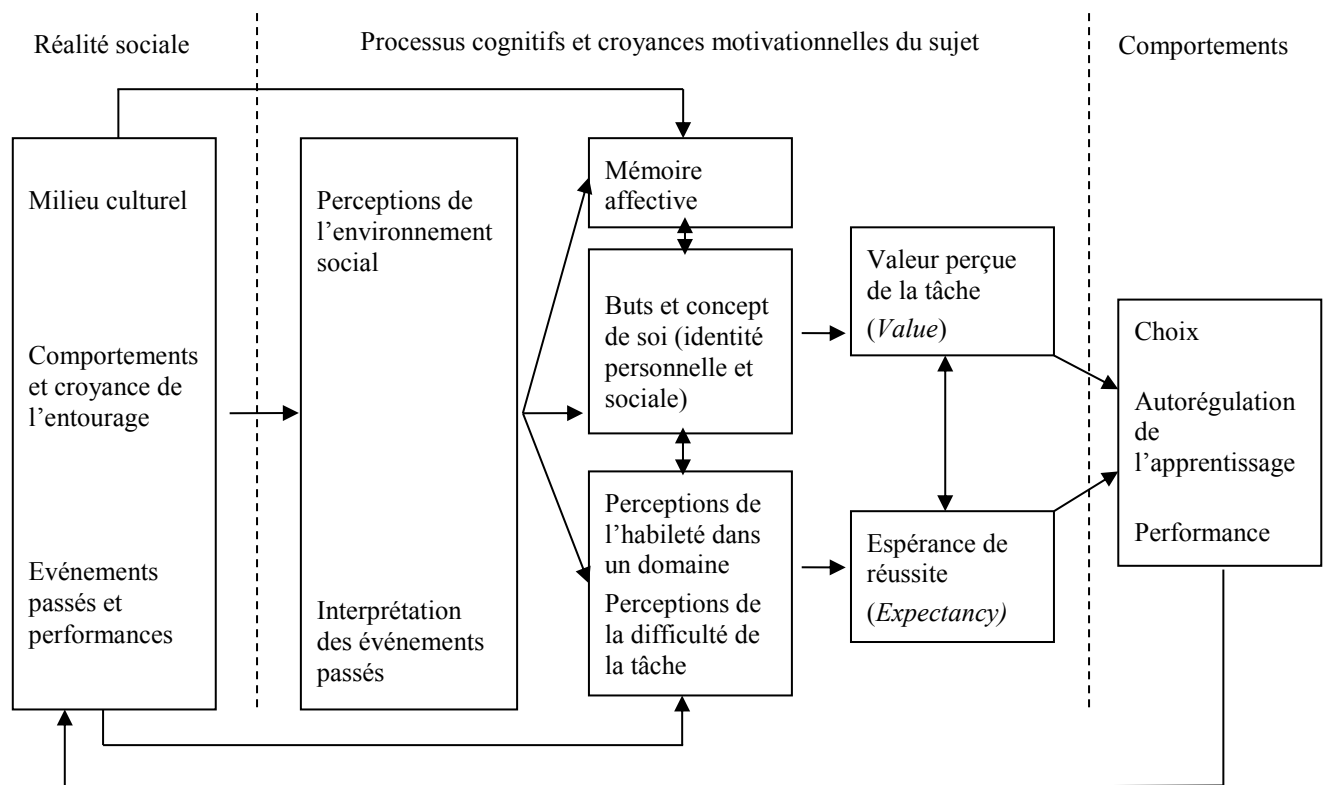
Réalité sociale

Processus cognitifs et croyances motivationnelles du sujet

Comportements

Milieu culturel

Comportements et croyance de l'entourage

Evénements passés et performances

Perceptions de l'environnement social

Interprétation des événements passés

Mémoire affective

Buts et concept de soi (identité personnelle et sociale)

Perceptions de l'habileté dans un domaine

Perceptions de la difficulté de la tâche

Valeur perçue de la tâche (*Value*)

Espérance de réussite (*Expectancy)*

Choix

Autorégulation de l'apprentissage

Performance